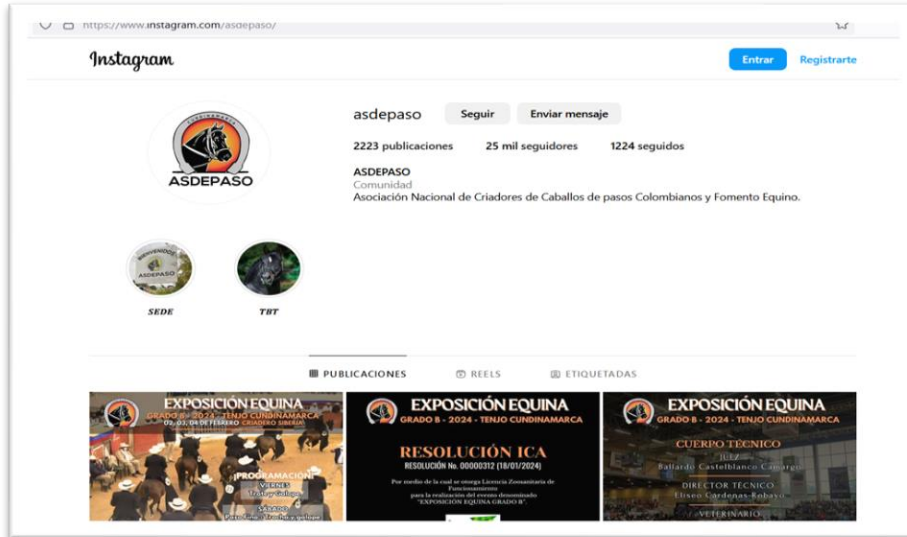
https://www.instagram.com/asdepaso/

Instagram

Entrar Registrarte

asdepaso Seguir Enviar mensaje

2223 publicaciones 25 mil seguidores 1224 seguidos

ASDEPASO
Comunidad
Asociación Nacional de Criadores de Caballos de pasos Colombianos y Fomento Equino.

CUNDINAMARCA
ASDEPASO

BIENVENIDOS
ASDEPASO

SEDE

TBT

PUBLICACIONES REELS ETIQUETADAS

EXPOSICIÓN EQUINA
GRADO B - 2024 - TENJO CUNDINAMARCA
02, 03, 04 DE FEBRERO CRIADERO SIBERIA
PROGRAMACIÓN
VIERNES
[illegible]
SÁBADO
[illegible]

EXPOSICIÓN EQUINA
GRADO B - 2024 - TENJO CUNDINAMARCA
RESOLUCIÓN ICA
RESOLUCIÓN No. 00000312 (18/01/2024)
Por medio de la cual se otorga Licencia Zoosanitaria de Funcionamiento para la realización del evento denominado "EXPOSICIÓN EQUINA GRADO B".

EXPOSICIÓN EQUINA
GRADO B - 2024 - TENJO CUNDINAMARCA
CUERPO TÉCNICO
JUEZ
Ballardo Castelblanco Camargo
DIRECTOR TÉCNICO
Eliseo Cárdenas Anbayo
VETERINARIO